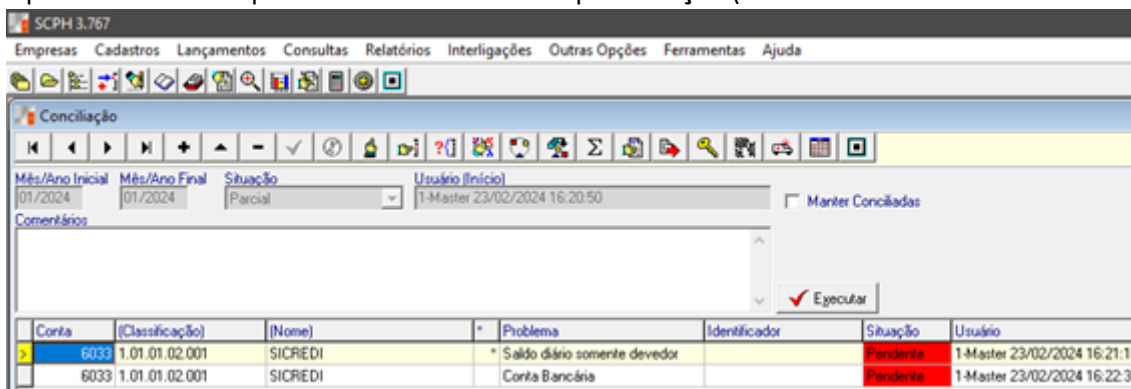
SCPH 3.767

Empresas Cadastros Lançamentos Consultas Relatórios Interligações Outras Opções Ferramentas Ajuda

Conciliação

Mês/Ano Inicial 01/2024
Mês/Ano Final 01/2024
Situação Parcial
Usuário (Início) 1-Master 23/02/2024 16:20:50
Manter Conciliadas
Comentários

Executar

| Conta | (Classificação) | (Nome) | * | Problema | Identificador | Situação | Usuário |
|---|---|---|---|---|---|---|---|
| 6033 | 1.01.01.02.001 | SICREDI | * | Saldo diário somente devedor | | Pendente | 1-Master 23/02/2024 16:21:1 |
| 6033 | 1.01.01.02.001 | SICREDI | | Conta Bancária | | Pendente | 1-Master 23/02/2024 16:22:3 |